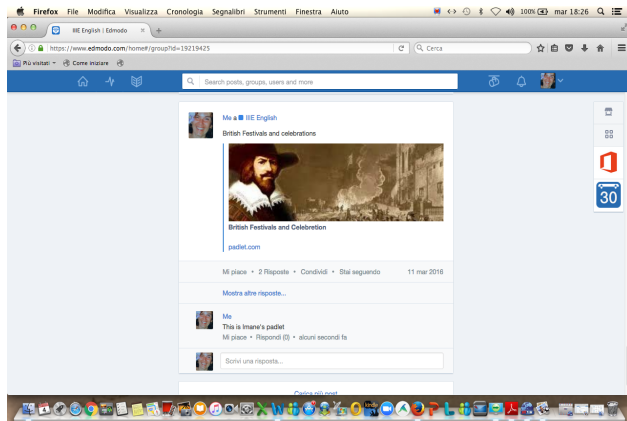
Firefox File Modifica Visualizza Cronologia Segnalibri Strumenti Finestra Aiuto

100% mar 18:26

IIIE English | Edmodo

https://www.edmodo.com/home#/group?id=19219425

Cerca

Più visitati Come iniziare

Search posts, groups, users and more

Me a IIIE English

British Festivals and celebrations

British Festivals and Celebretion

padlet.com

Mi piace • 2 Risposte • Condividi • Stai seguendo 11 mar 2016

Mostra altre risposte...

Me

This is Imane's padlet

Mi piace • Rispondi (0) • alcuni secondi fa

Scrivi una risposta...

Carica più post

30